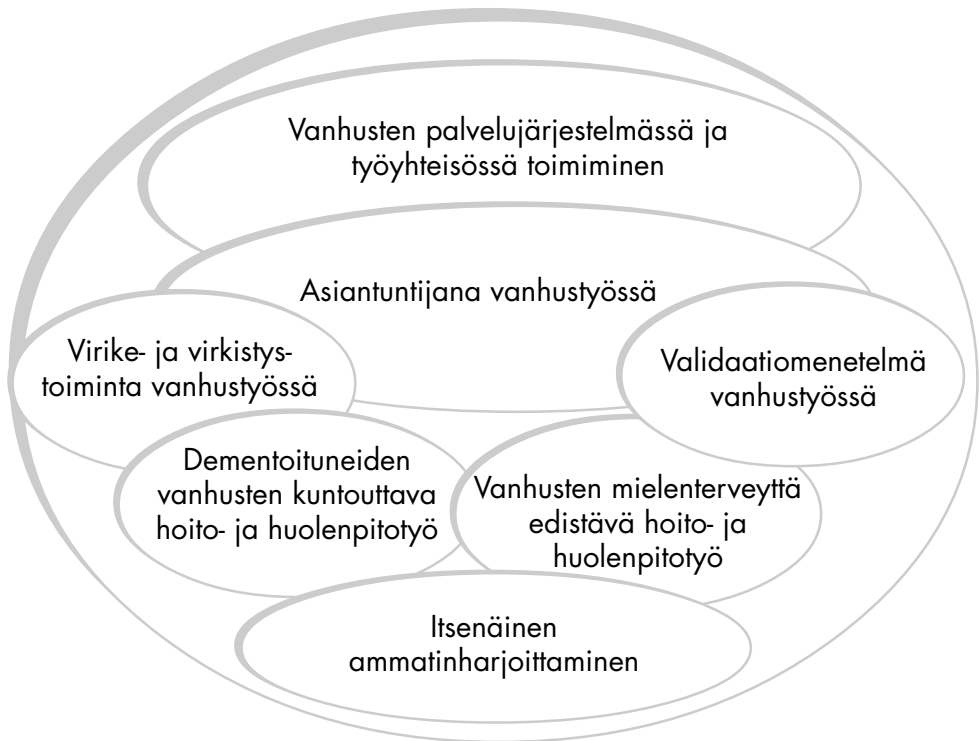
Vanhusten palvelujärjestelmässä ja työyhteisössä toimiminen

Asiantuntijana vanhustyössä

Virike- ja virkistystoiminta vanhustyössä

Validaatiomenetelmä vanhustyössä

Dementoituneiden vanhusten kuntouttava hoito- ja huolenpitotyö

Vanhusten mielenterveyttä edistävä hoito- ja huolenpitotyö

Itsenäinen ammatinharjoittaminen